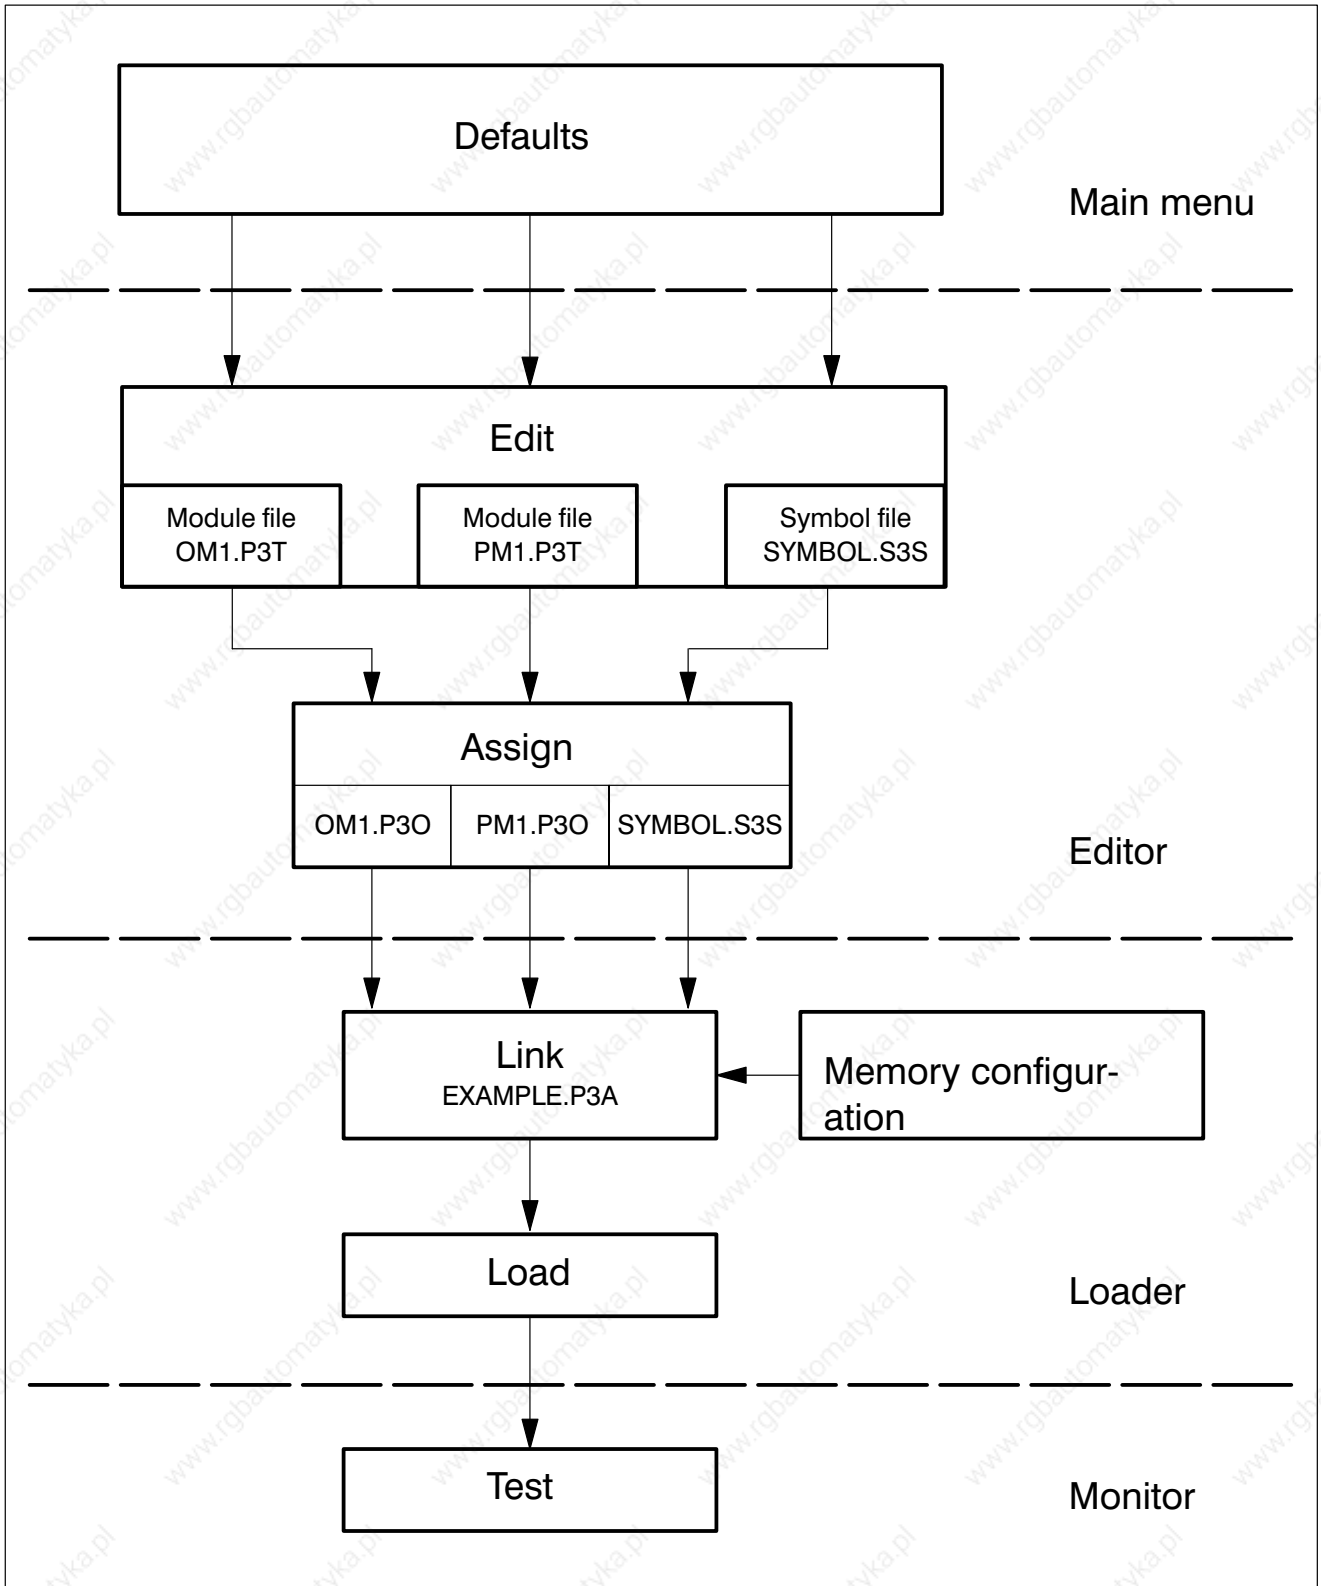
Defaults

Main menu

Edit

Module file OM1.P3T

Module file PM1.P3T

Symbol file SYMBOL.S3S

Assign

OM1.P3O

PM1.P3O

SYMBOL.S3S

Editor

Link
EXAMPLE.P3A

Memory configuration

Load

Loader

Test

Monitor

www.rgbautomatyka.pl